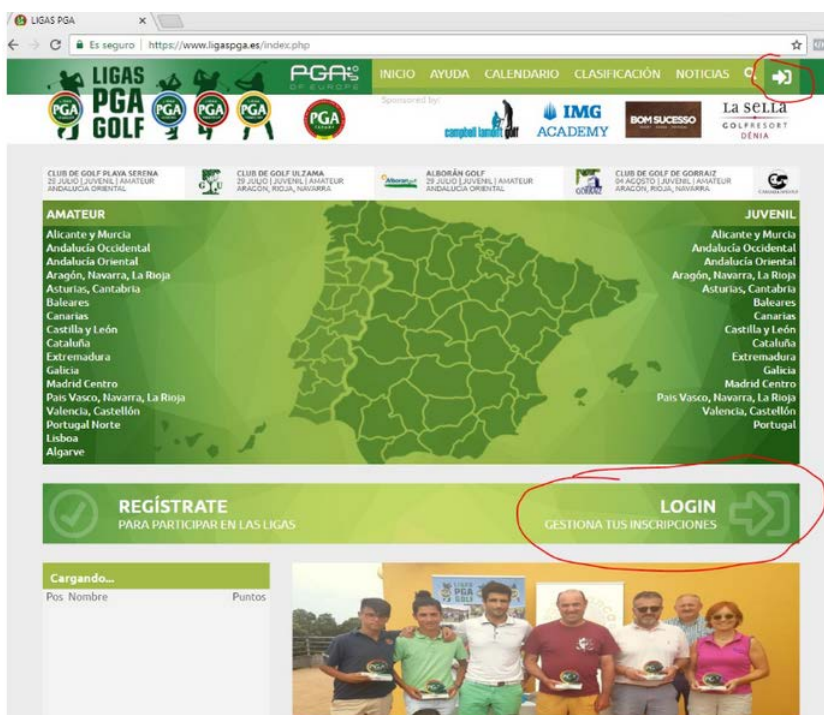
LIGAS PGA

Es seguro | https://www.ligaspga.es/index.php

LIGAS PGA GOLF

PGA OF EUROPE

PGA

INICIO AYUDA CALENDARIO CLASIFICACIÓN NOTICIAS

Sponsored by:

campbell lamont golf

IMG ACADEMY

BOM SUCESSO

La Sella GOLF RESORT DÉNIA

CLUB DE GOLF PLAYA SERENA 28 JULIO | JUVENIL | AMATEUR ANDALUCÍA ORIENTAL

CLUB DE GOLF ULZAMA 29 JULIO | JUVENIL | AMATEUR ARAGÓN, RIOJA, NAVARRA

ALBORÁN GOLF 29 JULIO | JUVENIL | AMATEUR ANDALUCÍA ORIENTAL

CLUB DE GOLF DE GORRAIZ 04 AGOSTO | JUVENIL | AMATEUR ARAGÓN, RIOJA, NAVARRA

AMATEUR
Alicante y Murcia
Andalucía Occidental
Andalucía Oriental
Aragón, Navarra, La Rioja
Asturias, Cantabria
Baleares
Canarias
Castilla y León
Cataluña
Extremadura
Galicia
Madrid Centro
País Vasco, Navarra, La Rioja
Valencia, Castellón
Portugal Norte
Lisboa
Algarve

JUVENIL
Alicante y Murcia
Andalucía Occidental
Andalucía Oriental
Aragón, Navarra, La Rioja
Asturias, Cantabria
Baleares
Canarias
Castilla y León
Cataluña
Extremadura
Galicia
Madrid Centro
País Vasco, Navarra, La Rioja
Valencia, Castellón
Portugal

REGÍSTRATE
PARA PARTICIPAR EN LAS LIGAS

LOGIN
GESTIONA TUS INSCRIPCIONES

Cargando...
Pos Nombre Puntos

LIGAS PGA GOLF